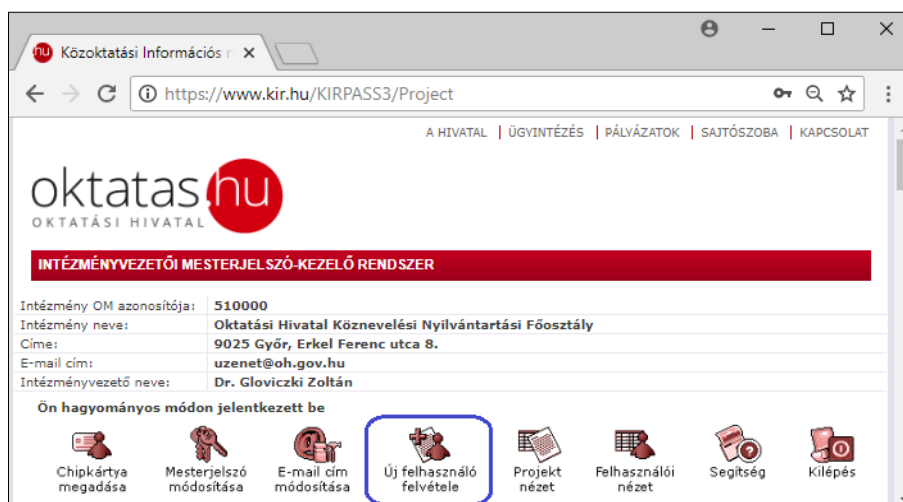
hu Közoktatási Információs r ×

https://www.kir.hu/KIRPASS3/Project

A HIVATAL | ÜGYINTÉZÉS | PÁLYÁZATOK | SAJTÓSZOBA | KAPCSOLAT

oktatas.hu
OKTATÁSI HIVATAL

INTÉZMÉNYVEZETŐI MESTERJELSZÓ-KEZELŐ RENDSZER

| | |
|---|---|
| Intézmény OM azonosítója: | 510000 |
| Intézmény neve: | Oktatási Hivatal Köznevelési Nyilvántartási Főosztály |
| Címe: | 9025 Győr, Erkel Ferenc utca 8. |
| E-mail cím: | uzenet@oh.gov.hu |
| Intézményvezető neve: | Dr. Gloviczki Zoltán |

Ön hagyományos módon jelentkezett be

Chipkártya megadása

Mesterjelszó módosítása

E-mail cím módosítása

Új felhasználó felvétele

Projekt nézet

Felhasználói nézet

Segítség

Kilépés